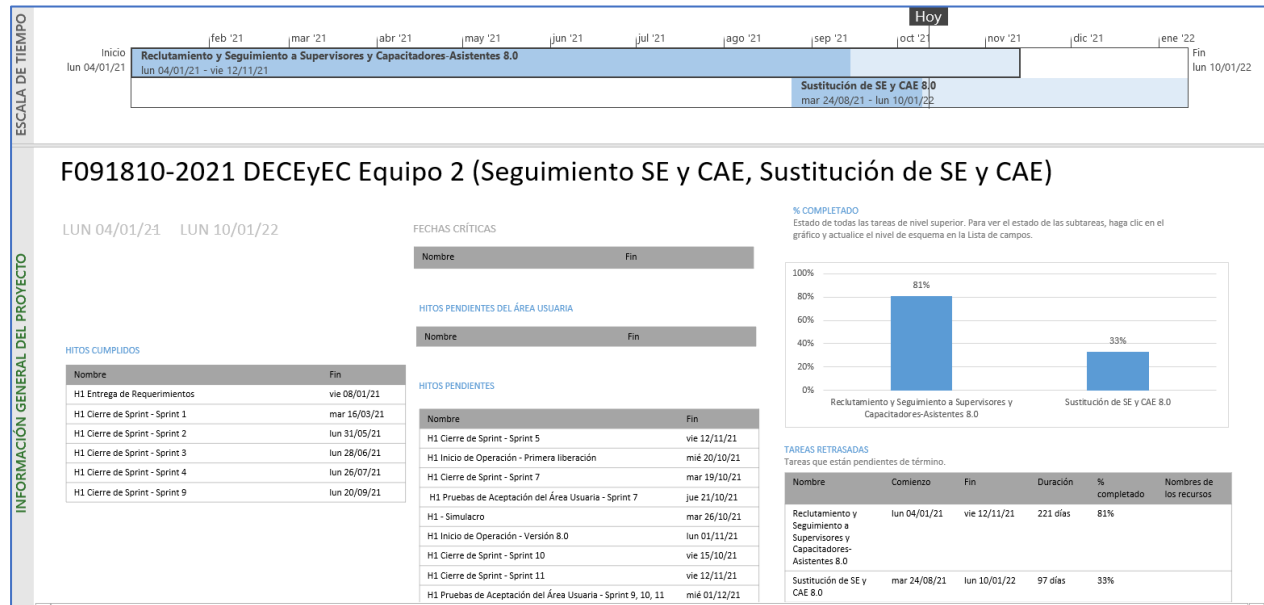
ESCALA DE TIEMPO

Hoy

feb '21 mar '21 abr '21 may '21 jun '21 jul '21 ago '21 sep '21 oct '21 nov '21 dic '21 ene '22

Inicio
lun 04/01/21

Reclutamiento y Seguimiento a Supervisores y Capacitadores-Asistentes 8.0
lun 04/01/21 - vie 12/11/21

Sustitución de SE y CAE 8.0
mar 24/08/21 - lun 10/01/22

Fin
lun 10/01/22

INFORMACIÓN GENERAL DEL PROYECTO

F091810-2021 DECEyEC Equipo 2 (Seguimiento SE y CAE, Sustitución de SE y CAE)

LUN 04/01/21 LUN 10/01/22

FECHAS CRÍTICAS

| Nombre | Fin |
|---|---|

HITOS PENDIENTES DEL ÁREA USUARIA

| Nombre | Fin |
|---|---|

HITOS CUMPLIDOS

| Nombre | Fin |
|---|---|
| H1 Entrega de Requerimientos | vie 08/01/21 |
| H1 Cierre de Sprint - Sprint 1 | mar 16/03/21 |
| H1 Cierre de Sprint - Sprint 2 | lun 31/05/21 |
| H1 Cierre de Sprint - Sprint 3 | lun 28/06/21 |
| H1 Cierre de Sprint - Sprint 4 | lun 26/07/21 |
| H1 Cierre de Sprint - Sprint 9 | lun 20/09/21 |

HITOS PENDIENTES

| Nombre | Fin |
|---|---|
| H1 Cierre de Sprint - Sprint 5 | vie 12/11/21 |
| H1 Inicio de Operación - Primera liberación | mié 20/10/21 |
| H1 Cierre de Sprint - Sprint 7 | mar 19/10/21 |
| H1 Pruebas de Aceptación del Área Usuaria - Sprint 7 | jue 21/10/21 |
| H1 - Simulacro | mar 26/10/21 |
| H1 Inicio de Operación - Versión 8.0 | lun 01/11/21 |
| H1 Cierre de Sprint - Sprint 10 | vie 15/10/21 |
| H1 Cierre de Sprint - Sprint 11 | vie 12/11/21 |
| H1 Pruebas de Aceptación del Área Usuaria - Sprint 9, 10, 11 | mié 01/12/21 |

% COMPLETADO
Estado de todas las tareas de nivel superior. Para ver el estado de las subtareas, haga clic en el gráfico y actualice el nivel de esquema en la Lista de campos.

100%
80%
60%
40%
20%
0%
81%
33%
Reclutamiento y Seguimiento a Supervisores y Capacitadores-Asistentes 8.0
Sustitución de SE y CAE 8.0

TAREAS RETRASADAS
Tareas que están pendientes de término.

| Nombre | Comienzo | Fin | Duración | % completado | Nombres de los recursos |
|---|---|---|---|---|---|
| Reclutamiento y Seguimiento a Supervisores y Capacitadores-Asistentes 8.0 | lun 04/01/21 | vie 12/11/21 | 221 días | 81% | |
| Sustitución de SE y CAE 8.0 | mar 24/08/21 | lun 10/01/22 | 97 días | 33% | |